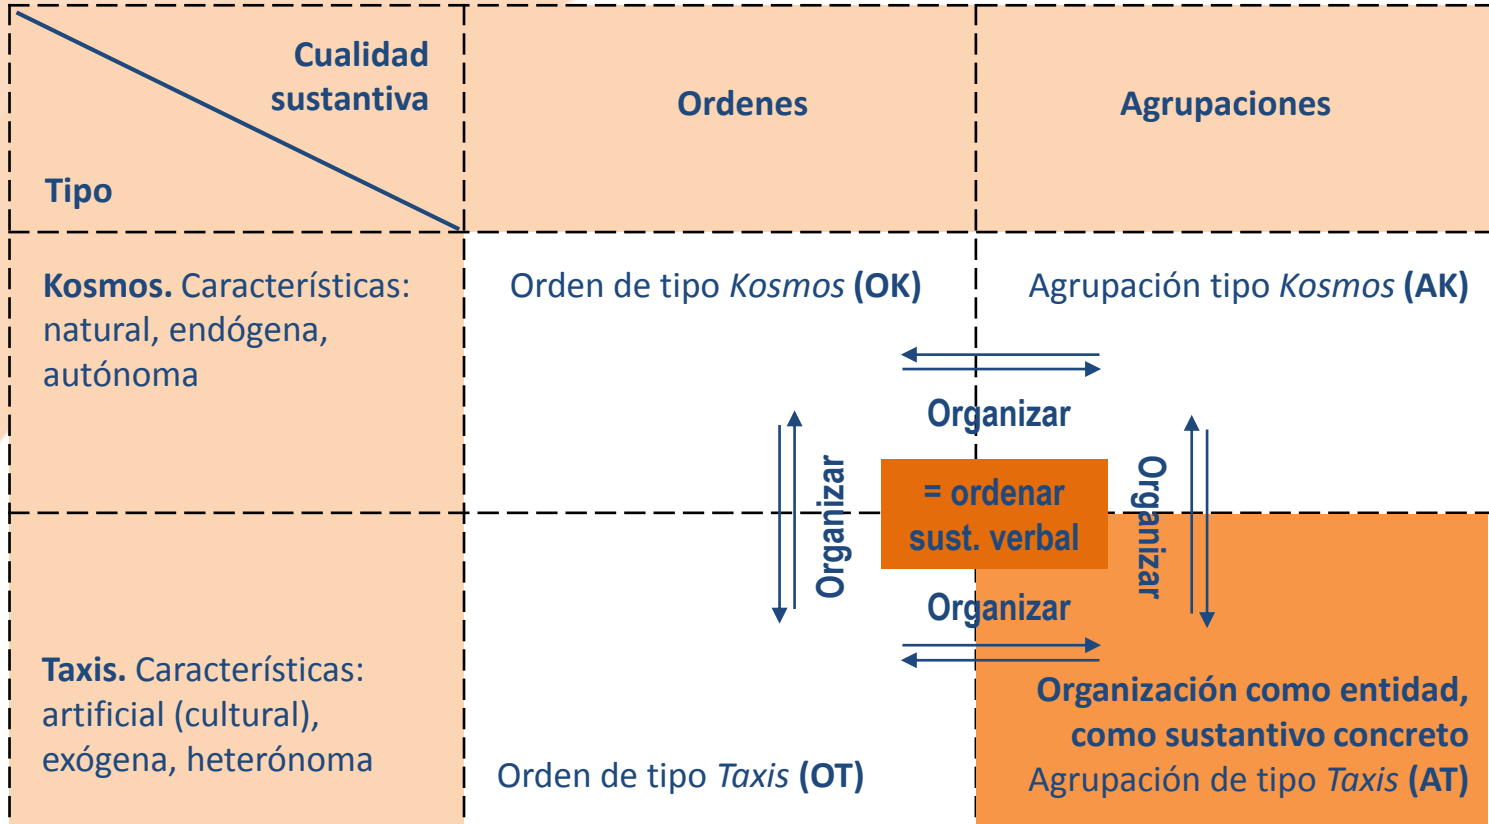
| Cualidad sustantiva / Tipo | Ordenes | Agrupaciones |
|---|---|---|
| **Kosmos.** Características: natural, endógena, autónoma | Orden de tipo *Kosmos* **(OK)** | Agrupación tipo *Kosmos* **(AK)** |
| **Taxis.** Características: artificial (cultural), exógena, heterónoma | Orden de tipo *Taxis* **(OT)** | **Organización como entidad, como sustantivo concreto** Agrupación de tipo *Taxis* **(AT)** |

Organizar

Organizar

= ordenar sust. verbal

Organizar

Organizar